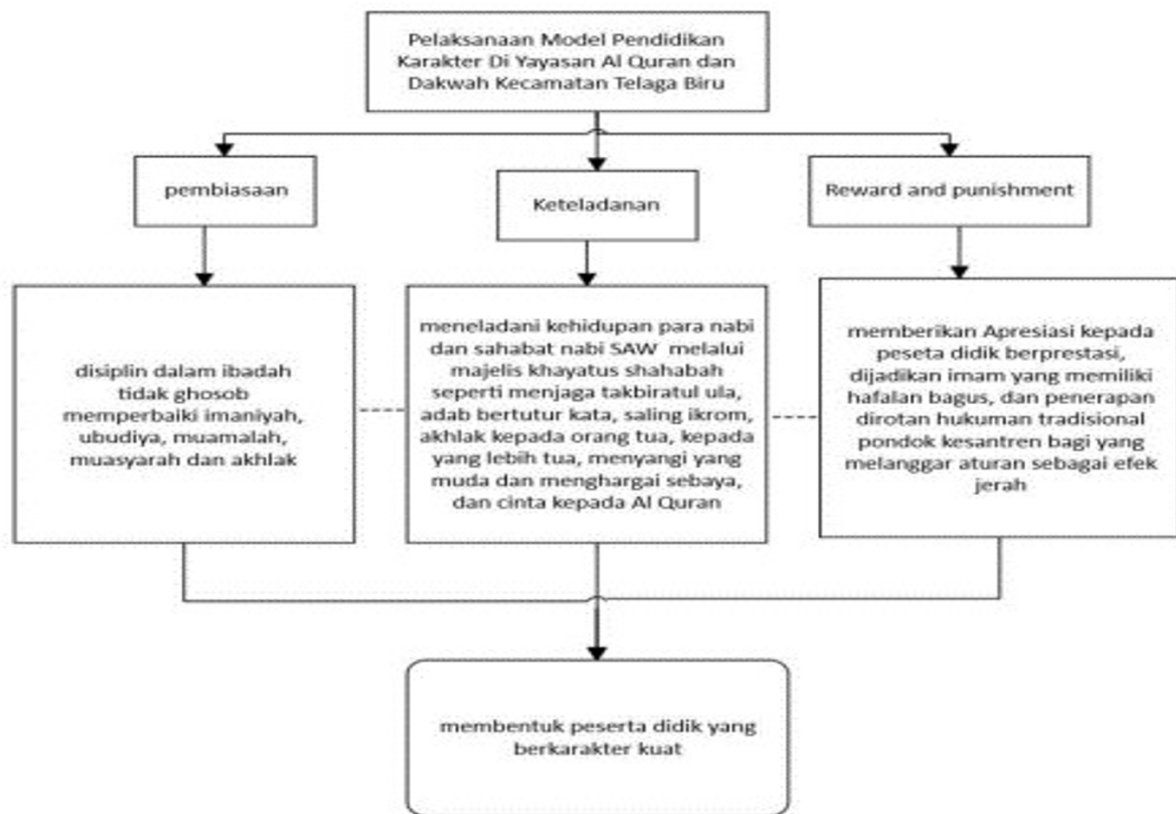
Pelaksanaan Model Pendidikan Karakter Di Yayasan Al Quran dan Dakwah Kecamatan Telaga Biru

pembiasaan

Keteladanan

Reward and punishment

disiplin dalam ibadah tidak ghosob memperbaiki imaniyah, ubudiya, muamalah, muasyarah dan akhlak

meneladani kehidupan para nabi dan sahabat nabi SAW melalui majelis khayatus shahabah seperti menjaga takbiratul ula, adab bertutur kata, saling ikrom, akhlak kepada orang tua, kepada yang lebih tua, menyangi yang muda dan menghargai sebaya, dan cinta kepada Al Quran

memberikan Apresiasi kepada peseta didik berprestasi, dijadikan imam yang memiliki hafalan bagus, dan penerapan dirotan hukuman tradisional pondok kesantren bagi yang melanggar aturan sebagai efek jerah

membentuk peserta didik yang berkarakter kuat